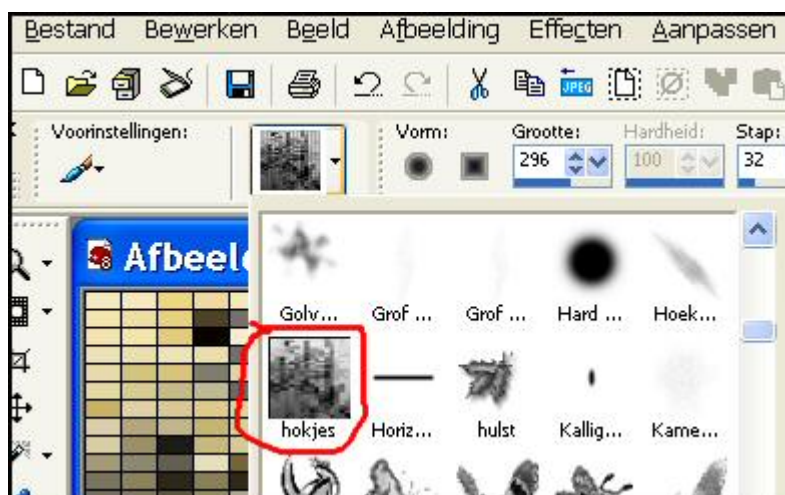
Bestand Bewerken Beeld Afbeelding Effecten Aanpassen

JPEG

Voorinstellingen:

Vorm: Grootte: Hardheid: Stap:
296 100 32

Afbeel

Golv... Grof ... Grof ... Hard ... Hoek...

hokjes Horiz... hulst Kallig... Kame...